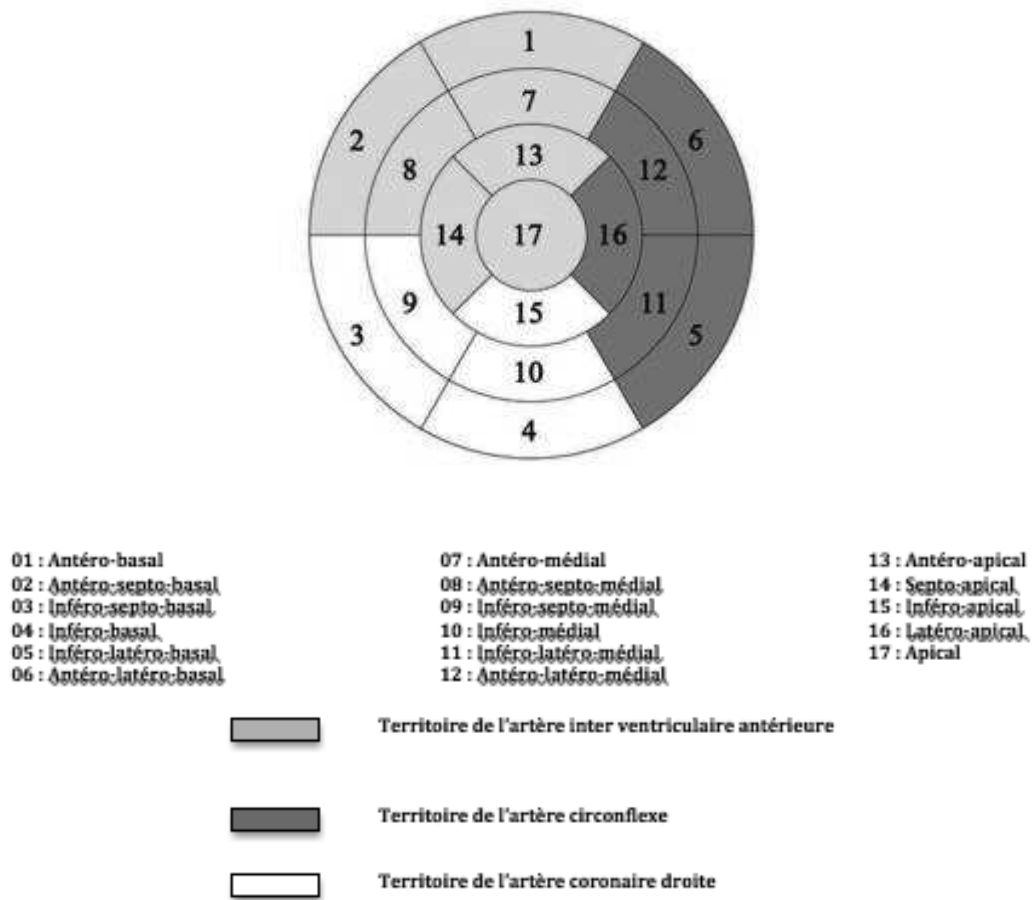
1
7
6
2
8
13
12
14
17
16
9
15
11
3
5
10
4

01 : Antéro-basal
02 : Antéro-septo-basal
03 : Inféro-septo-basal
04 : Inféro-basal
05 : Inféro-latéro-basal
06 : Antéro-latéro-basal

07 : Antéro-médial
08 : Antéro-septo-médial
09 : Inféro-septo-médial
10 : Inféro-médial
11 : Inféro-latéro-médial
12 : Antéro-latéro-médial

13 : Antéro-apical
14 : Septo-apical
15 : Inféro-apical
16 : Latéro-apical
17 : Apical

Territoire de l'artère inter ventriculaire antérieure

Territoire de l'artère circonflexe

Territoire de l'artère coronaire droite